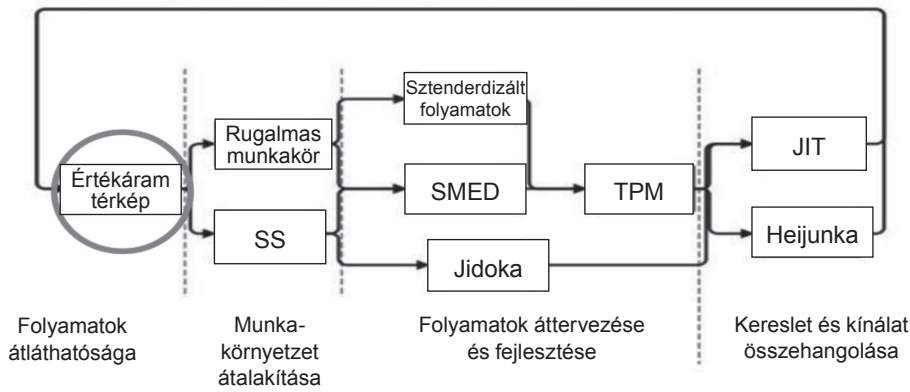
Értékáram térkép

Rugalmas munkakör

SS

Sztenderdizált folyamatok

SMED

Jidoka

TPM

JIT

Heijunka

Folyamatok átláthatósága

Munkakörnyetzet átalakítása

Folyamatok áttervezése és fejlesztése

Kereslet és kínálat összehangolása